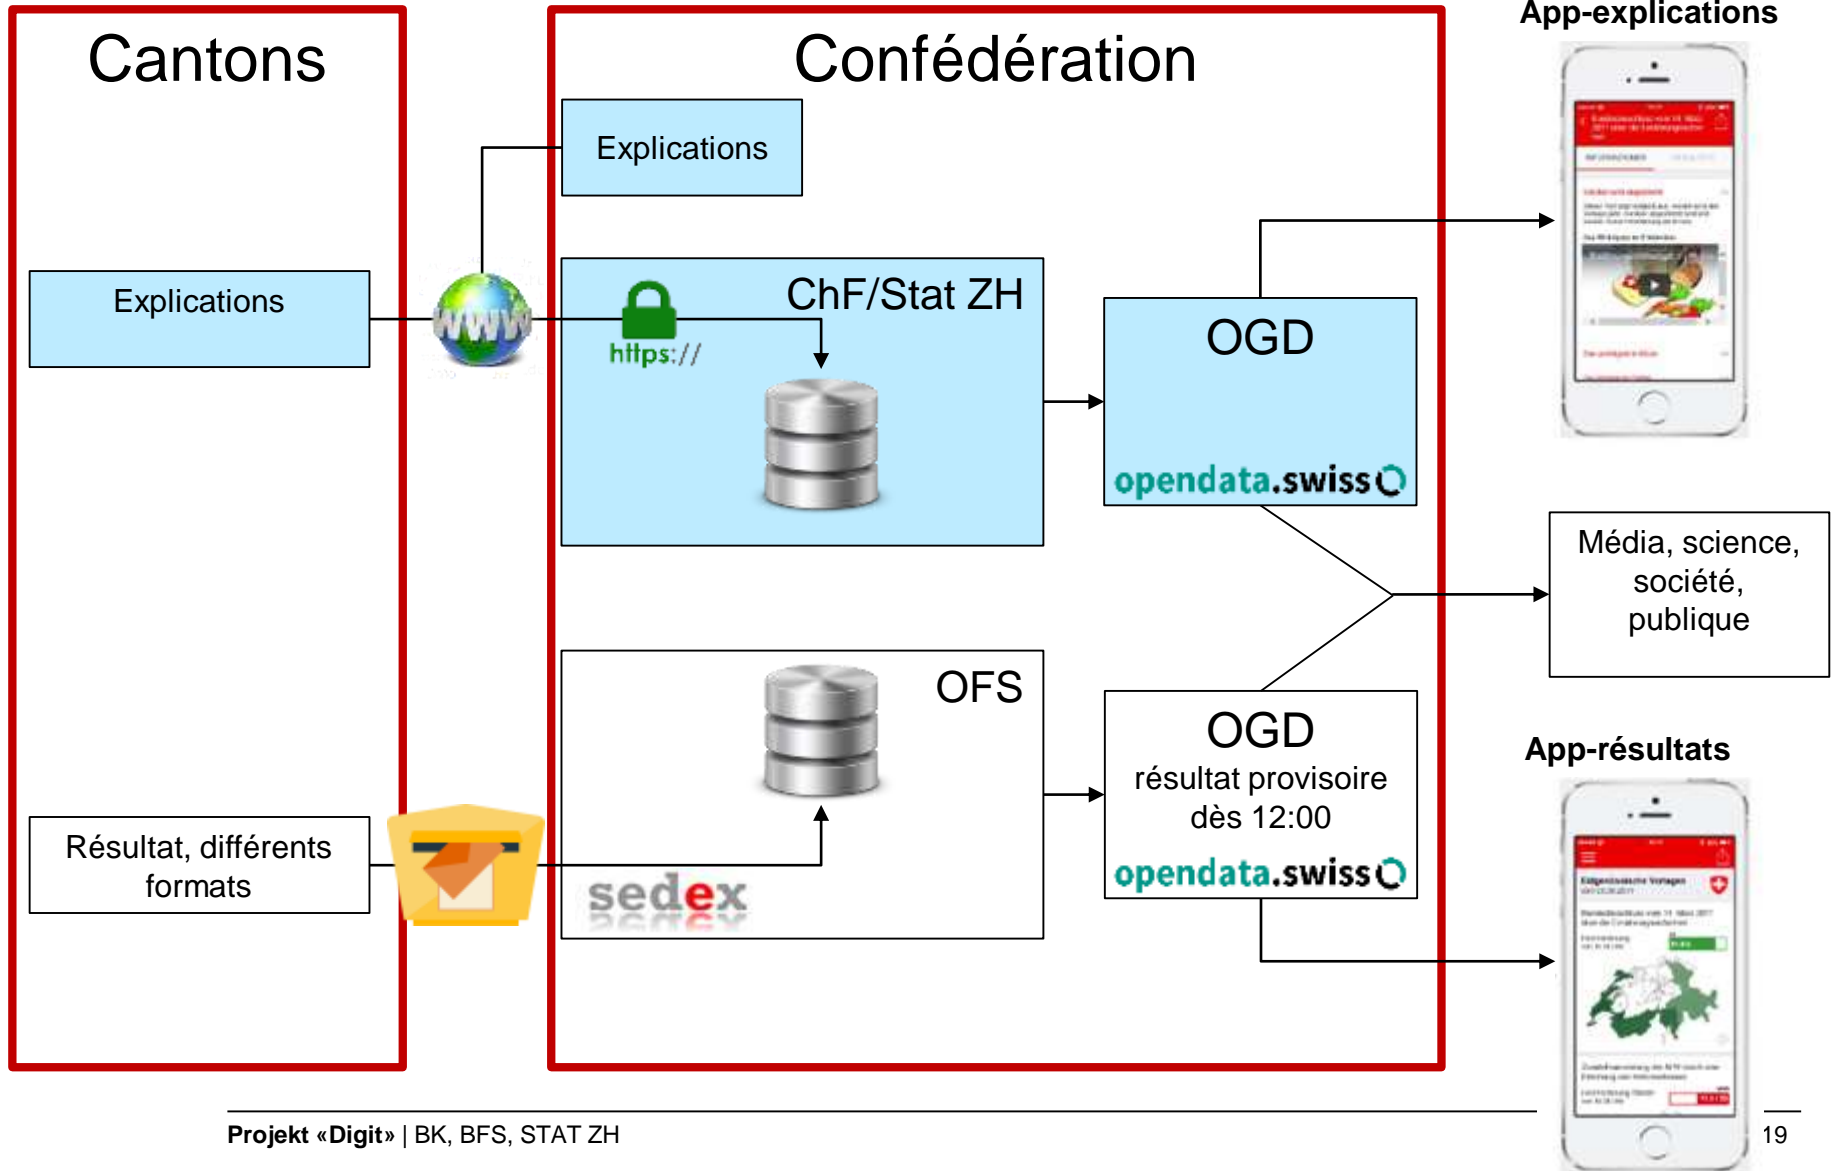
Cantons

Confédération

App-explications

Explications

Explications

www

https://

ChF/Stat ZH

OGD

opendata.swiss

Média, science, société, publique

OFS

OGD
résultat provisoire dès 12:00

opendata.swiss

App-résultats

Résultat, différents formats

sedex

**Projekt «Digit»** | BK, BFS, STAT ZH

19